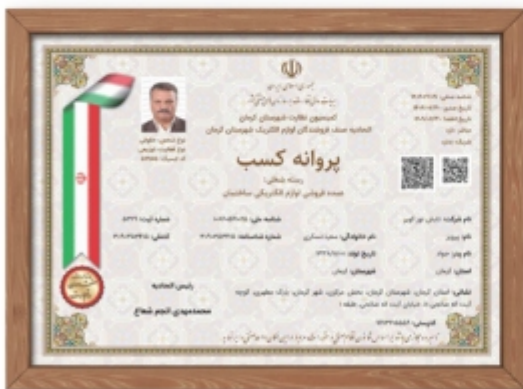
جمهوری اسلامی ایران

کمیسیون نظارت شهرستان کرمان

اتحادیه صنف فروشندگان لوازم الکتریک شهرستان کرمان

پروانه کسب

رشته شغلی:

عمده فروشی لوازم الکتریکی ساختمان

نام شرکت: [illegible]

نام: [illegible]

نام پدر: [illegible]

استان: کرمان

شهرستان: کرمان

نام خانوادگی: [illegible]

تاریخ تولد: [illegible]

شماره ملی: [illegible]

شماره شناسنامه: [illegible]

شماره ثبت: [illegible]

تلفن: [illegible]

نشانی: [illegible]

کدپستی: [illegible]

رئیس اتحادیه

محمدمهدی انجم شعاع

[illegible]